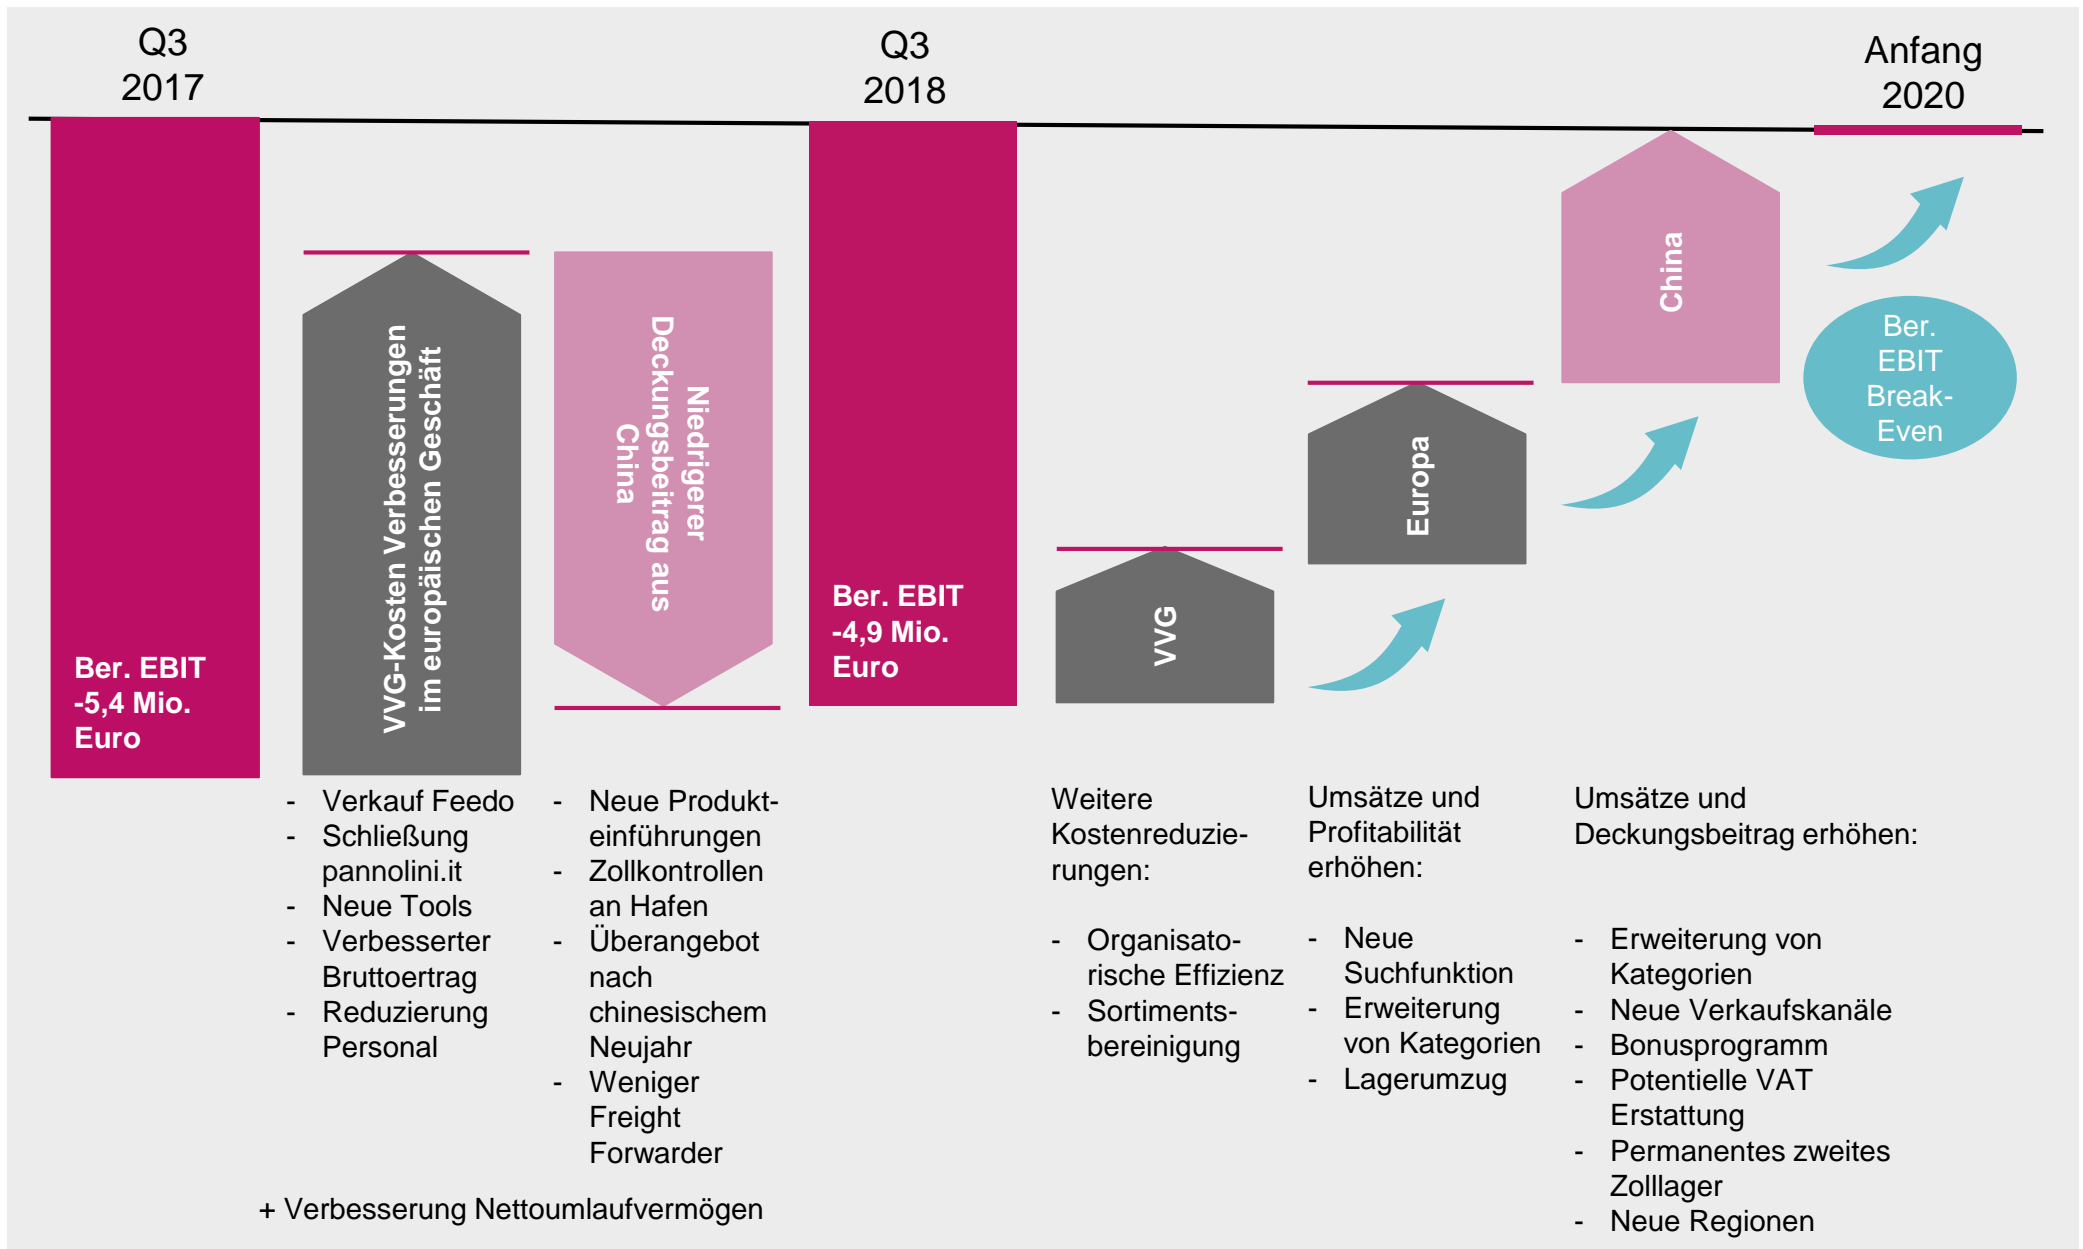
Q3 2017

Q3 2018

Anfang 2020

Ber. EBIT -5,4 Mio. Euro

VVG-Kosten Verbesserungen im europäischen Geschäft

Niedrigerer Deckungsbeitrag aus China

Ber. EBIT -4,9 Mio. Euro

VVG

Europa

China

Ber. EBIT Break-Even

- Verkauf Feedo
- Schließung pannolini.it
- Neue Tools
- Verbesserter Bruttoertrag
- Reduzierung Personal

- Neue Produkteinführungen
- Zollkontrollen an Hafen
- Überangebot nach chinesischem Neujahr
- Weniger Freight Forwarder

+ Verbesserung Nettoumlaufvermögen

Weitere Kostenreduzierungen:

- Organisatorische Effizienz
- Sortimentsbereinigung

Umsätze und Profitabilität erhöhen:

- Neue Suchfunktion
- Erweiterung von Kategorien
- Lagerumzug

Umsätze und Deckungsbeitrag erhöhen:

- Erweiterung von Kategorien
- Neue Verkaufskanäle
- Bonusprogramm
- Potentielle VAT Erstattung
- Permanentes zweites Zolllager
- Neue Regionen